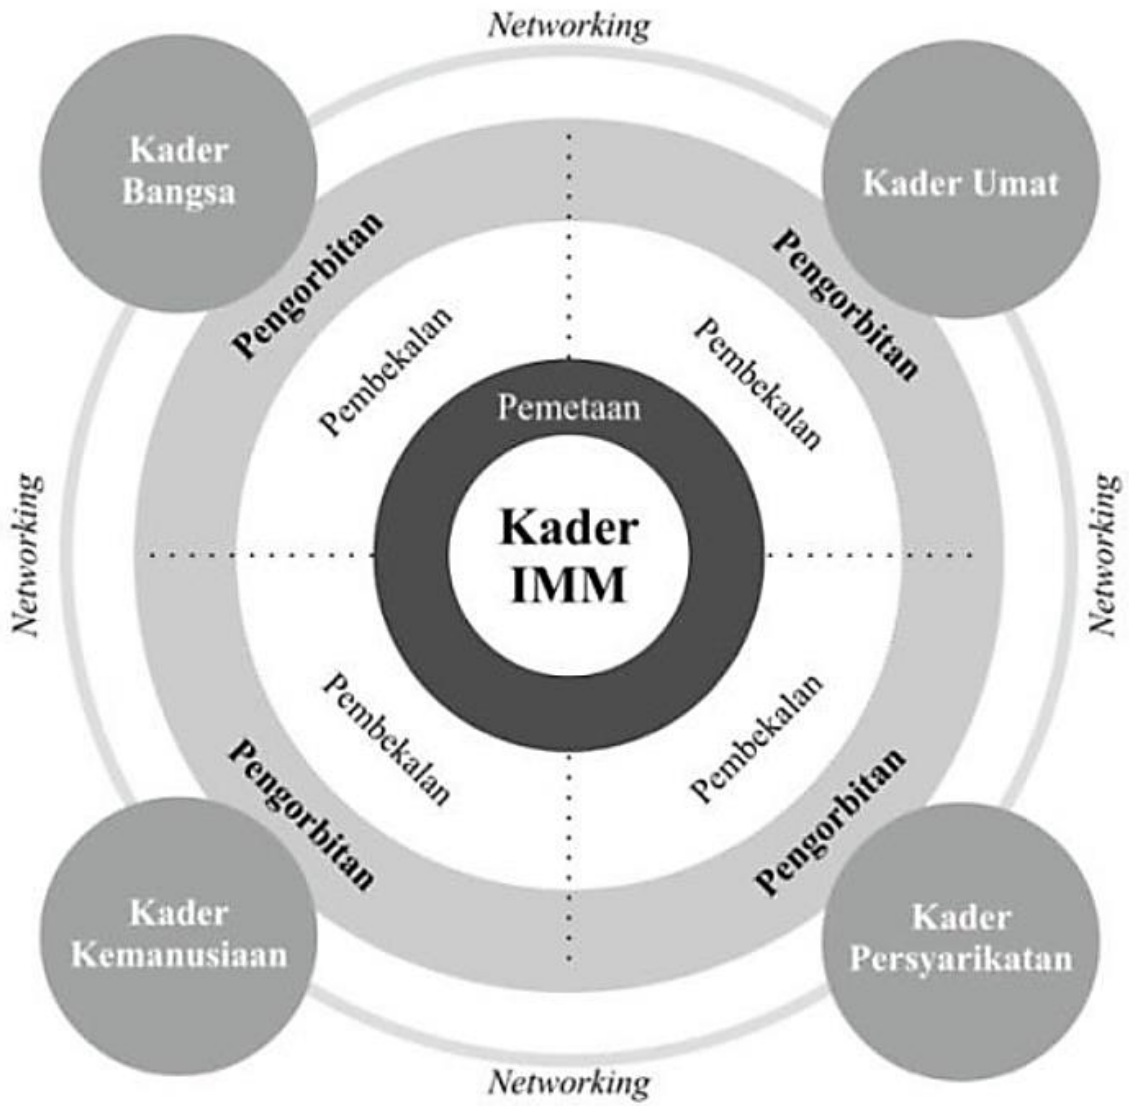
Networking

Kader Bangsa

Kader Umat

Pengorbitan

Pengorbitan

Pembekalan

Pembekalan

Pemetaan

Networking

Kader IMM

Networking

Pembekalan

Pembekalan

Pengorbitan

Pengorbitan

Kader Kemanusiaan

Kader Persyarikatan

Networking